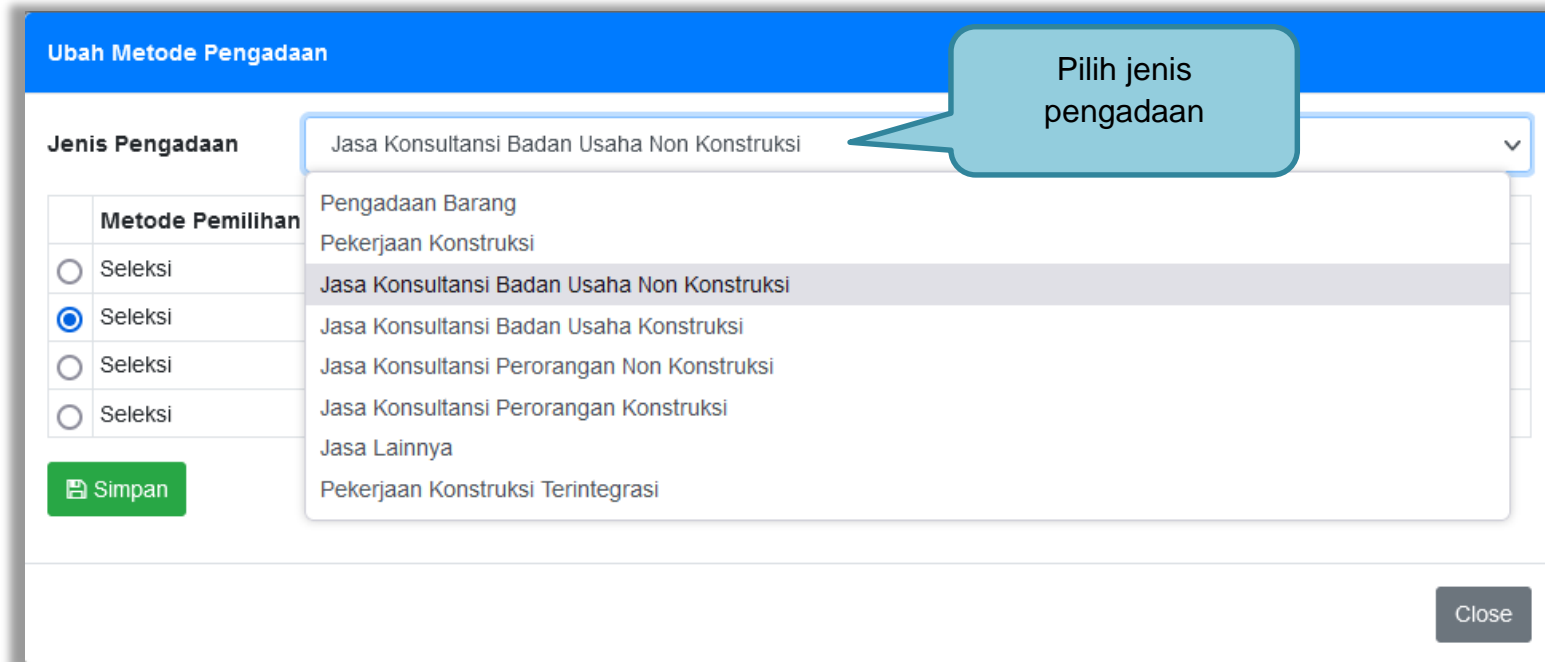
Ubah Metode Pengadaan

Pilih jenis pengadaan

Jenis Pengadaan

Jasa Konsultansi Badan Usaha Non Konstruksi

Pengadaan Barang
Pekerjaan Konstruksi
Jasa Konsultansi Badan Usaha Non Konstruksi
Jasa Konsultansi Badan Usaha Konstruksi
Jasa Konsultansi Perorangan Non Konstruksi
Jasa Konsultansi Perorangan Konstruksi
Jasa Lainnya
Pekerjaan Konstruksi Terintegrasi

| | Metode Pemilihan |
|---|---|
| | Seleksi |
| | Seleksi |
| | Seleksi |
| | Seleksi |

Simpan

Close